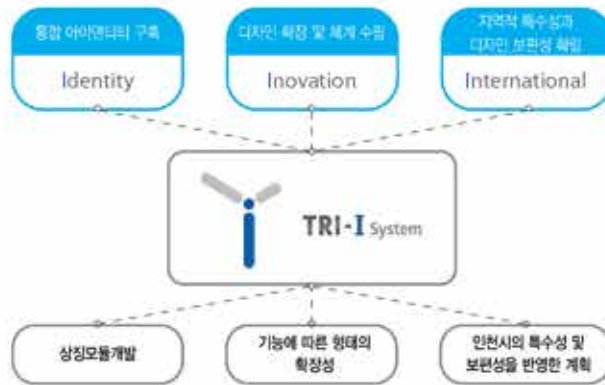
통합 아이덴티티 구축
Identity

디자인 확장 및 체계 수립
Inovation

지역적 특수성과 디자인 보편성 확립
International

TRI-I System

상징모듈개발

기능에 따른 형태의 확장성

인천시의 특수성 및 보편성을 반영한 계획